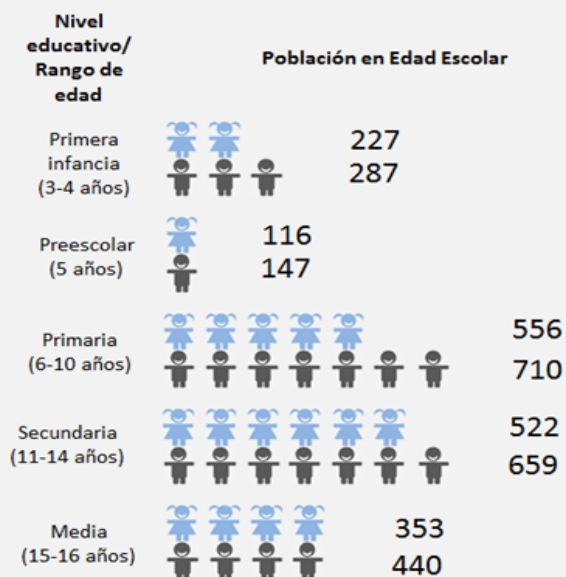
| Nivel educativo/ Rango de edad | Población en Edad Escolar |
|---|---|
| Primera infancia (3-4 años) | 227<br>287 |
| Preescolar (5 años) | 116<br>147 |
| Primaria (6-10 años) | 556<br>710 |
| Secundaria (11-14 años) | 522<br>659 |
| Media (15-16 años) | 353<br>440 |